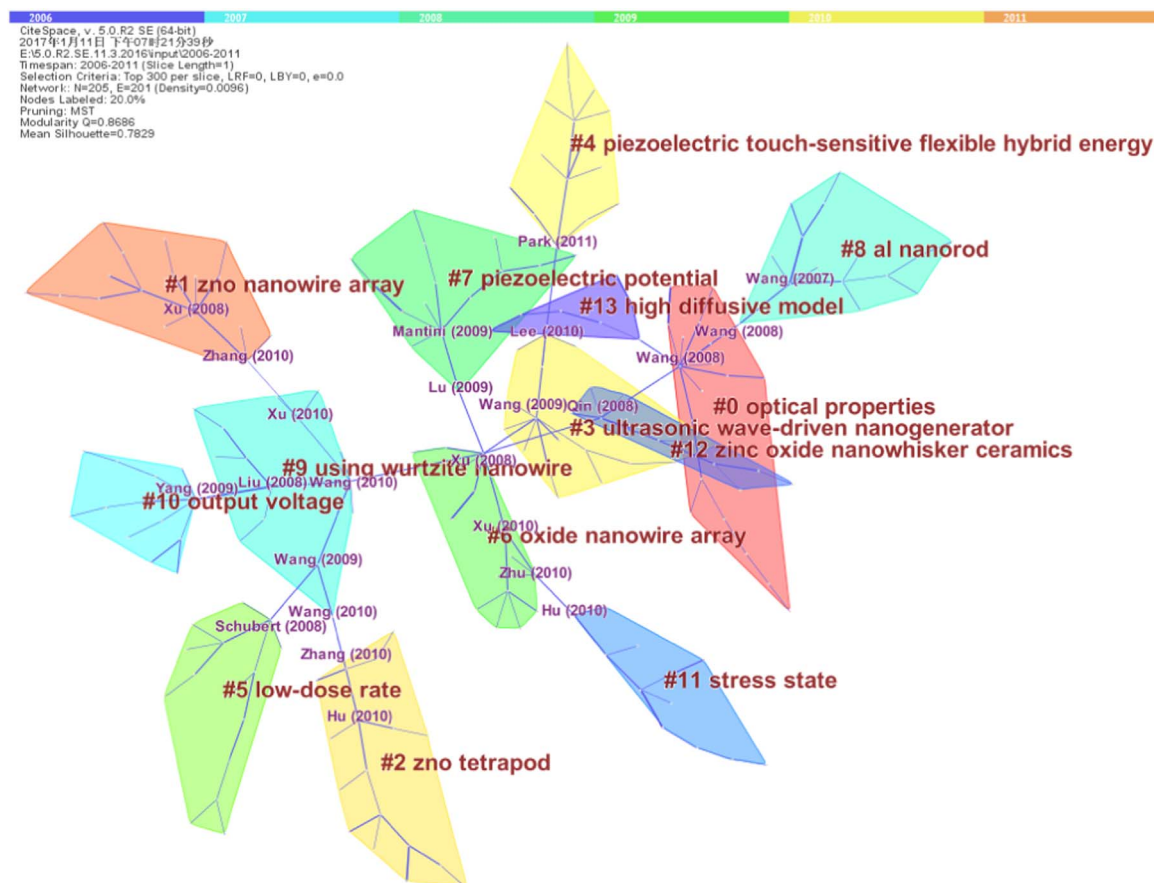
2006 2007 2008 2009 2010 2011

CiteSpace, v. 5.0.R2 SE (64-bit)
2017年1月11日 下午07时21分39秒
E:\5.0.R2.SE.11.3.2016\input\2006-2011
Timespan: 2006-2011 (Slice Length=1)
Selection Criteria: Top 300 per slice, LRF=0, LBY=0, e=0.0
Network: N=205, E=201 (Density=0.0096)
Nodes Labeled: 20.0%
Pruning: MST
Modularity Q=0.8686
Mean Silhouette=0.7829

#4 piezoelectric touch-sensitive flexible hybrid energy
Park (2011)
#8 al nanorod
Wang (2007)
#1 zno nanowire array
Xu (2008)
#7 piezoelectric potential
#13 high diffusive model
Wang (2008)
Mantini (2009)
Lee (2010)
Zhang (2010)
Wang (2008)
Lu (2009)
#0 optical properties
Wang (2009)
Qin (2008)
Xu (2010)
#3 ultrasonic wave-driven nanogenerator
#12 zinc oxide nanowhisker ceramics
Xu (2008)
#9 using wurtzite nanowire
Yang (2009)
Liu (2008)
Wang (2010)
#10 output voltage
Xu (2010)
#6 oxide nanowire array
Wang (2009)
Zhu (2010)
Wang (2010)
Hu (2010)
Schubert (2008)
Zhang (2010)
#11 stress state
#5 low-dose rate
Hu (2010)
#2 zno tetrapod